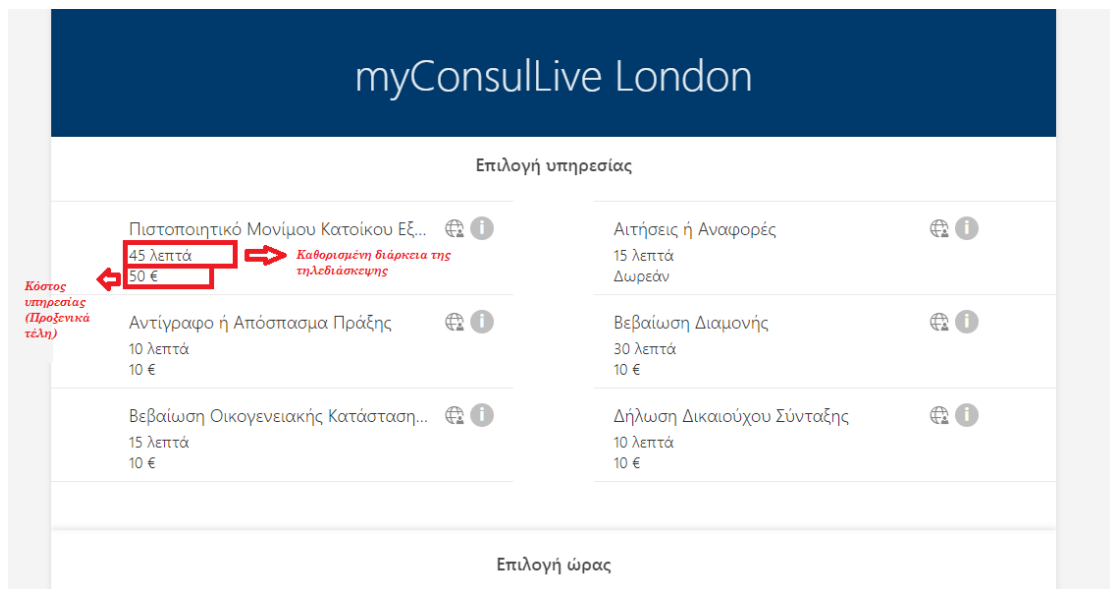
myConsulLive London

Επιλογή υπηρεσίας

Πιστοποιητικό Μονίμου Κατοίκου Εξ...
45 λεπτά
50 €

Καθορισμένη διάρκεια της τηλεδιάσκεψης

Κόστος υπηρεσίας (Προξενικά τέλη)

Αιτήσεις ή Αναφορές
15 λεπτά
Δωρεάν

Αντίγραφο ή Απόσπασμα Πράξης
10 λεπτά
10 €

Βεβαίωση Διαμονής
30 λεπτά
10 €

Βεβαίωση Οικογενειακής Κατάσταση...
15 λεπτά
10 €

Δήλωση Δικαιούχου Σύνταξης
10 λεπτά
10 €

Επιλογή ώρας